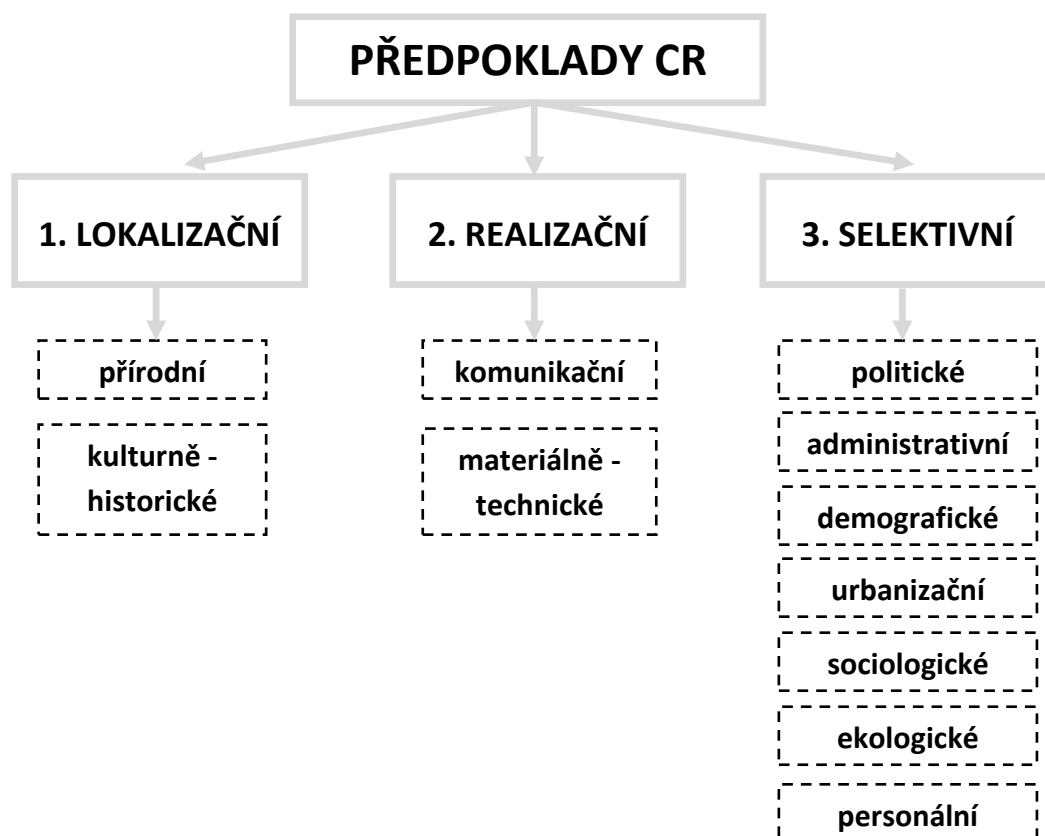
PŘEDPOKLADY CR

1. LOKALIZAČNÍ

přírodní

kulturně - historické

2. REALIZAČNÍ

komunikační

materiálně - technické

3. SELEKTIVNÍ

politické

administrativní

demografické

urbanizační

sociologické

ekologické

personální